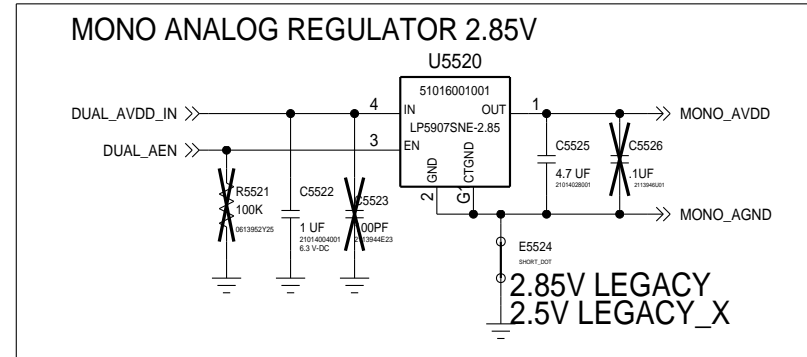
MONO ANALOG REGULATOR 2.85V

U5520

51016001001

DUAL_AVDD_IN

4

IN

OUT

1

MONO_AVDD

LP5907SNE-2.85

DUAL_AEN

3

EN

C5525

C5526

GND

CTGND

4.7 UF

.1UF

21014028001

2113946U01

R5521

C5522

C5523

100K

2

G

0613952Y25

1 UF

00PF

MONO_AGND

21014004001

2113944E23

6.3 V-DC

E5524

SHORT_DOT

2.85V LEGACY

2.5V LEGACY_X